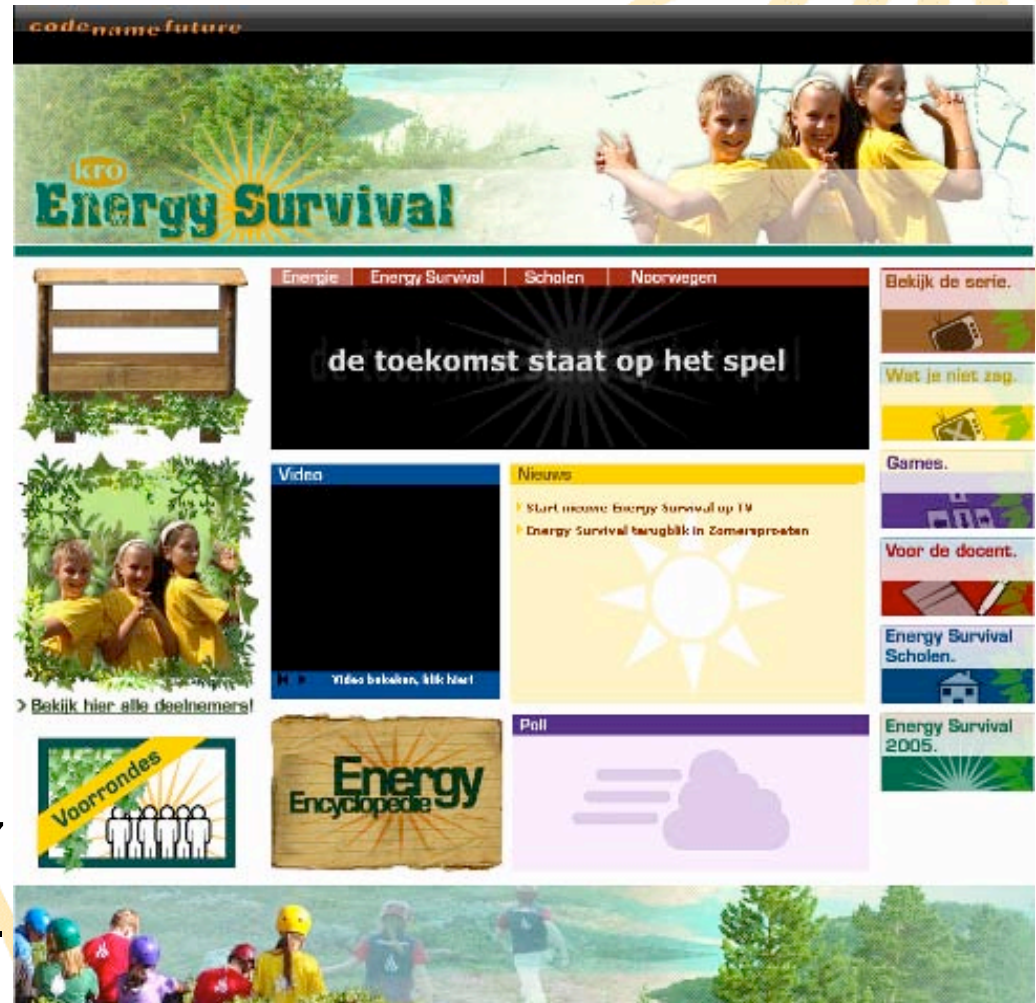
codenamefuture

kro
Energy Survival

Energie | Energy Survival | Scholen | Noorwegen

de toekomst staat op het spel

Bekijk de serie.

Wat je niet zag.

Games.

Voor de docent.

Energy Survival Scholen.

Energy Survival 2005.

Video

Video bekeken, klik hier!

Nieuws

Start nieuwe Energy Survival op TV

Energy Survival terugblik in Zomerspresten

> Bekijk hier alle deelnemers!

Voorrondes

Energy Encyclopedie

Poll